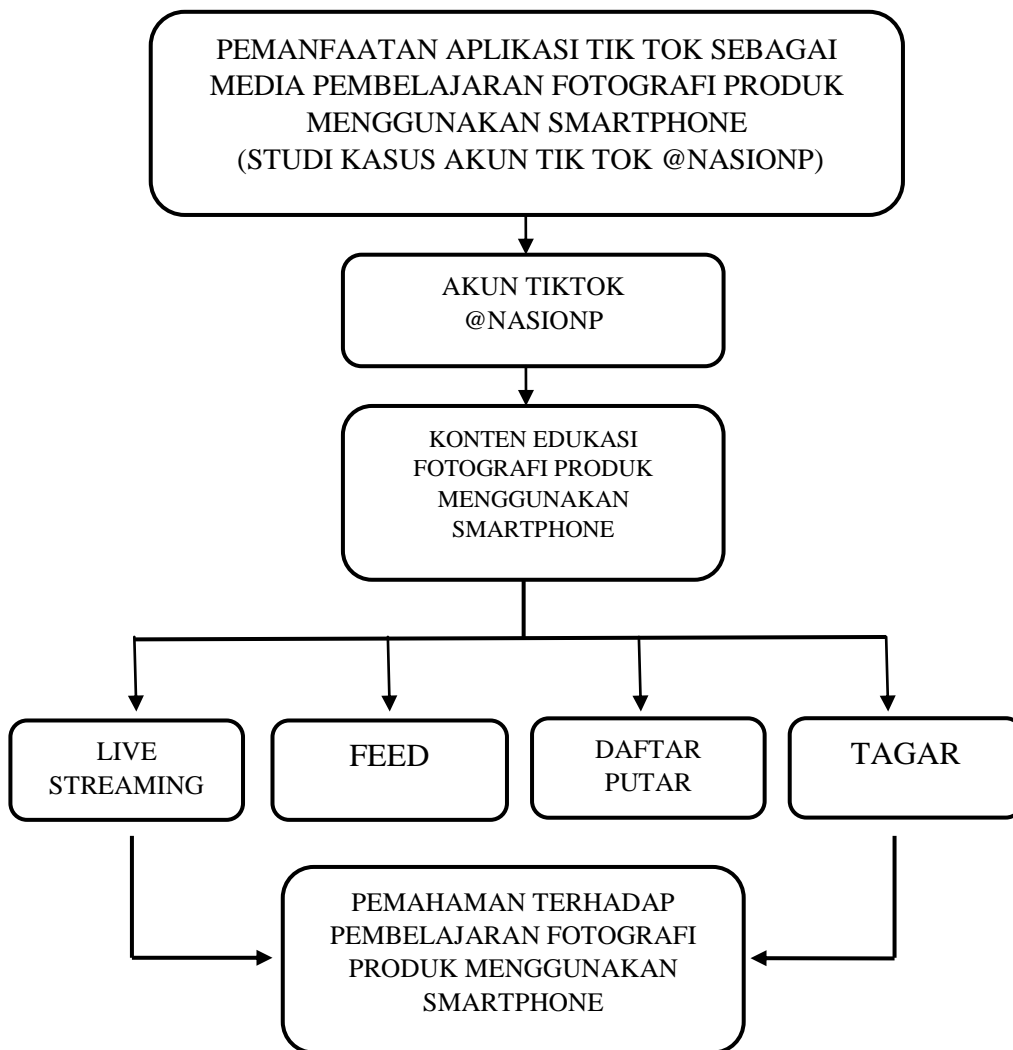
PEMANFAATAN APLIKASI TIK TOK SEBAGAI MEDIA PEMBELAJARAN FOTOGRAFI PRODUK MENGGUNAKAN SMARTPHONE
(STUDI KASUS AKUN TIK TOK @NASIONP)

AKUN TIKTOK
@NASIONP

KONTEN EDUKASI FOTOGRAFI PRODUK MENGGUNAKAN SMARTPHONE

LIVE STREAMING

FEED

DAFTAR PUTAR

TAGAR

PEMAHAMAN TERHADAP PEMBELAJARAN FOTOGRAFI PRODUK MENGGUNAKAN SMARTPHONE